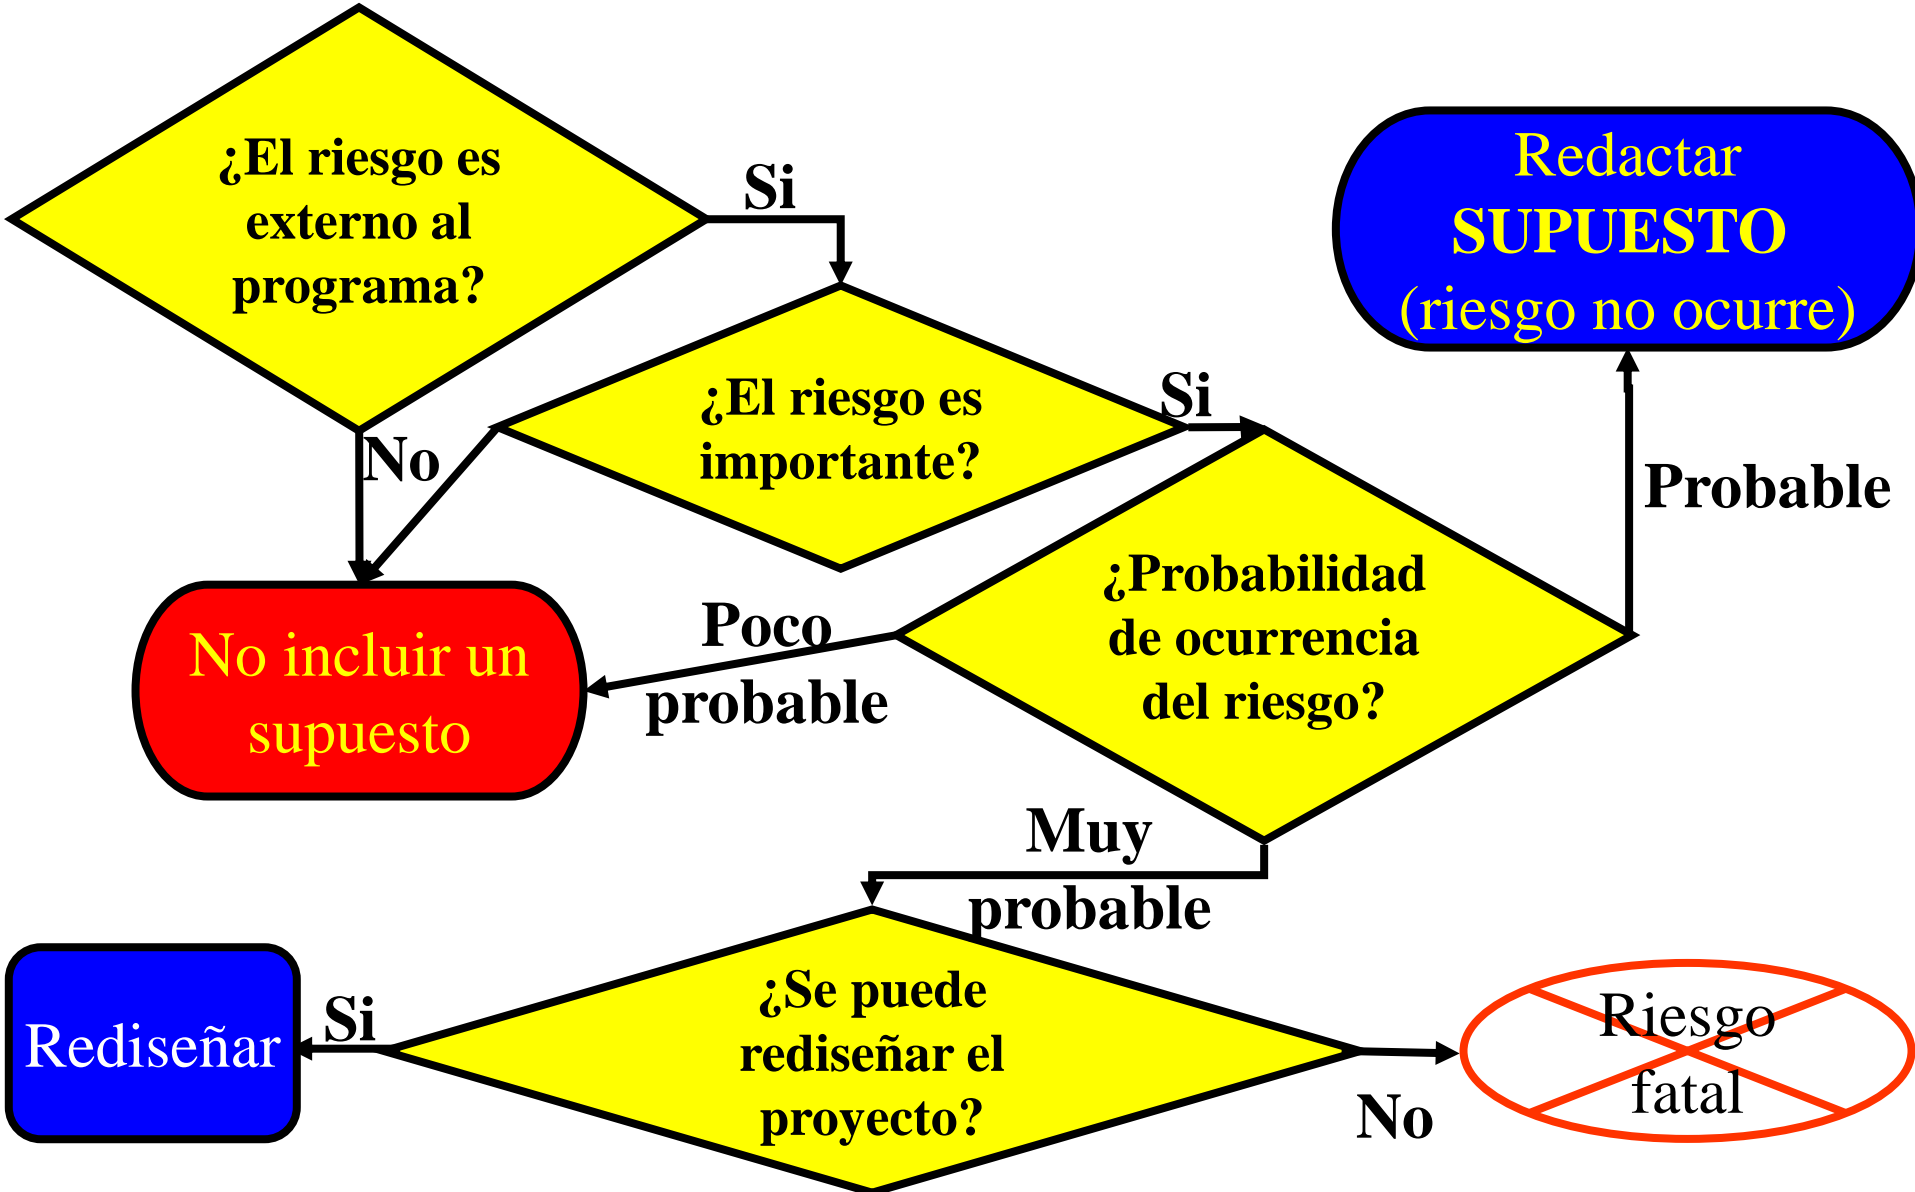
¿El riesgo es externo al programa?

Si

No

¿El riesgo es importante?

Si

Redactar SUPUESTO (riesgo no ocurre)

Probable

¿Probabilidad de ocurrencia del riesgo?

Poco probable

No incluir un supuesto

Muy probable

¿Se puede rediseñar el proyecto?

Si

Rediseñar

No

Riesgo fatal